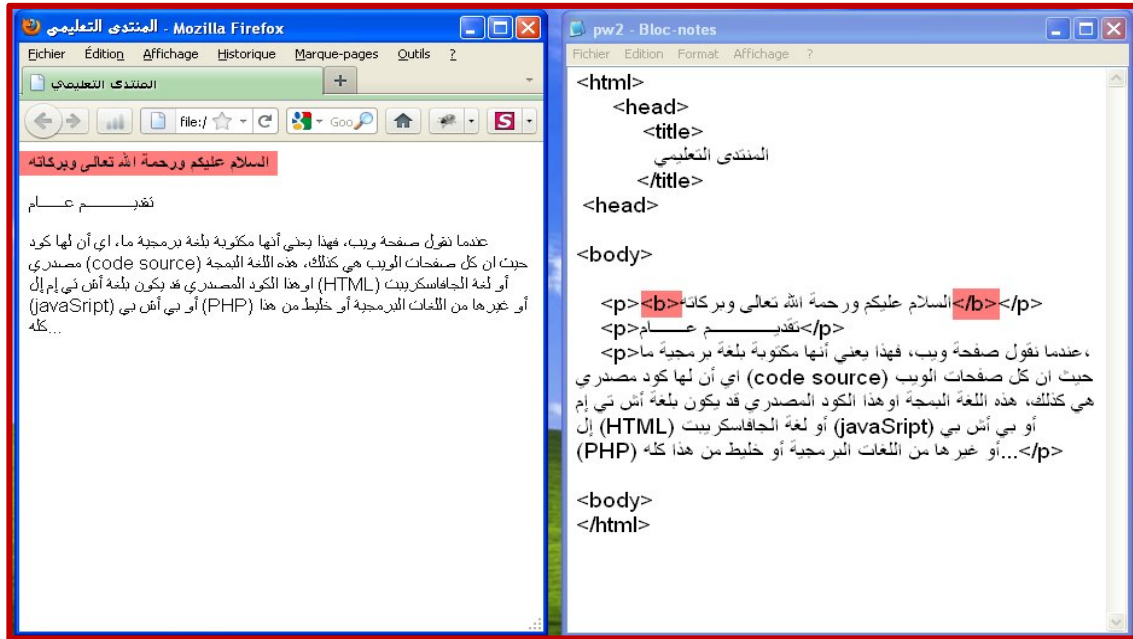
المنتدى التعليمي - Mozilla Firefox

Fichier Édition Affichage Historique Marque-pages Outils ?

المنتدى التعليمي

file:/ Goo

السلام عليكم ورحمة الله تعالى وبركاته

تقديـــــــم عـــــام

عندما نقول صفحة ويب، فهذا يعني أنها مكتوبة بلغة برمجية ما، اي أن لها كود حيث ان كل صفحات الويب هي كذلك، هذه اللغة البمجة (code source) مصدري أو لغة الجافاسكريبت (HTML) اوهذا الكود المصدري قد يكون بلغة أش تي إم إل أو غيرها من اللغات البرمجية أو خليط من هذا (PHP) أو بي أش بي (javaSript) كله...

pw2 - Bloc-notes

Fichier Edition Format Affichage ?

<html>
<head>
<title>
المنتدى التعليمي
</title>
<head>

<body>

<p><b>السلام عليكم ورحمة الله تعالى وبركاته</b></p>
<p>تقديـــــــم عـــــام</p>
<p>عندما نقول صفحة ويب، فهذا يعني أنها مكتوبة بلغة برمجية ما، حيث ان كل صفحات الويب (code source) اي أن لها كود مصدري هي كذلك، هذه اللغة البمجة اوهذا الكود المصدري قد يكون بلغة أش تي إم إل (HTML) أو لغة الجافاسكريبت (javaSript) أو بي أش بي (PHP) أو غيرها من اللغات البرمجية أو خليط من هذا كله...</p>

<body>
</html>